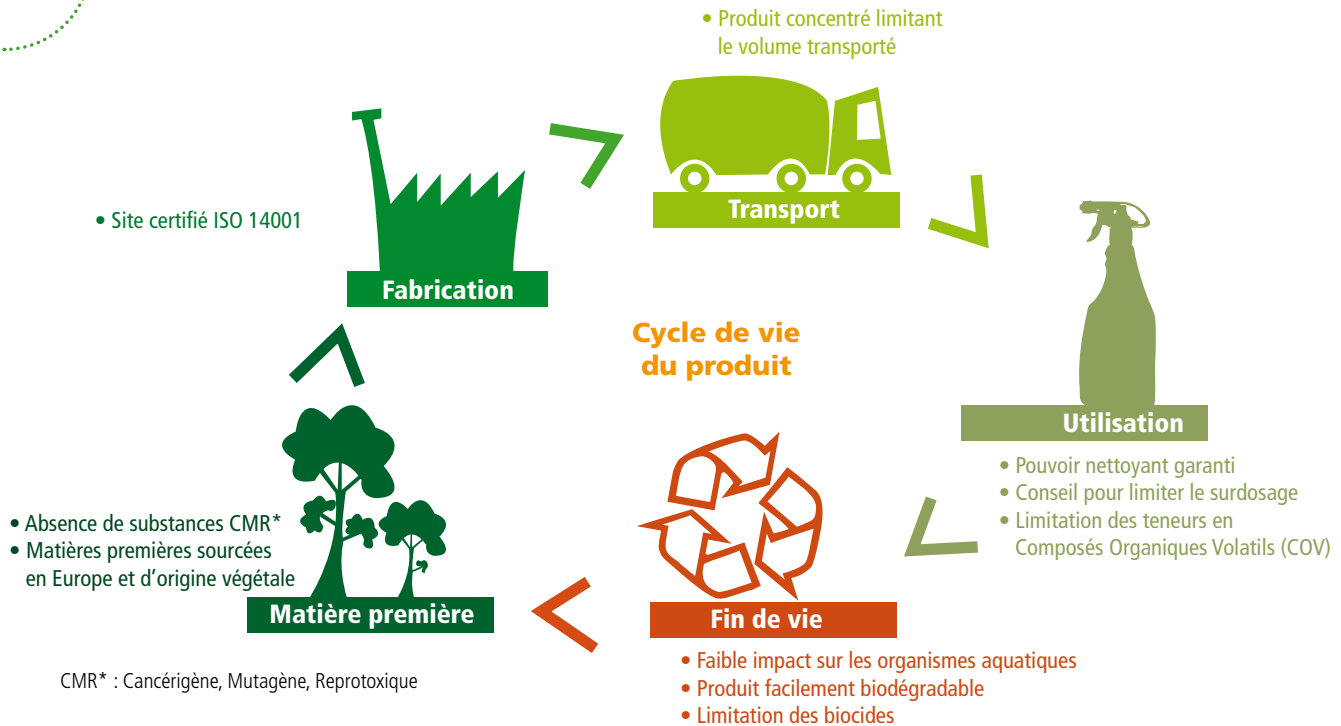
• Produit concentré limitant le volume transporté

• Site certifié ISO 14001

Fabrication

Transport

Cycle de vie du produit

Utilisation

• Pouvoir nettoyant garanti
• Conseil pour limiter le surdosage
• Limitation des teneurs en Composés Organiques Volatils (COV)

• Absence de substances CMR*
• Matières premières sourcées en Europe et d'origine végétale

Matière première

Fin de vie

• Faible impact sur les organismes aquatiques
• Produit facilement biodégradable
• Limitation des biocides

CMR* : Cancérigène, Mutagène, Reprotoxique